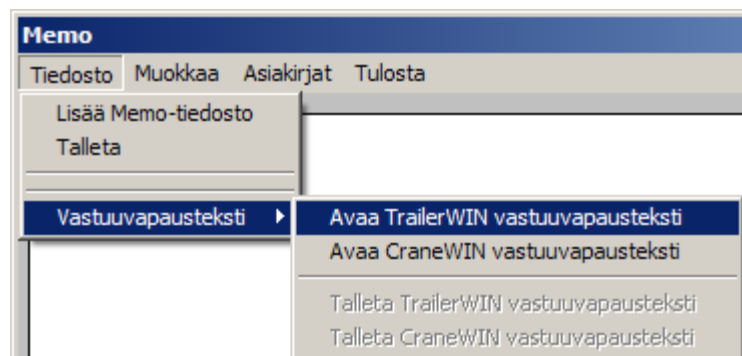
Memo

Tiedosto Muokkaa Asiakirjat Tulosta

Lisää Memo-tiedosto
Talleta

Vastuuvapausteksti

Avaa TrailerWIN vastuuvapausteksti
Avaa CraneWIN vastuuvapausteksti

Talleta TrailerWIN vastuuvapausteksti
Talleta CraneWIN vastuuvapausteksti